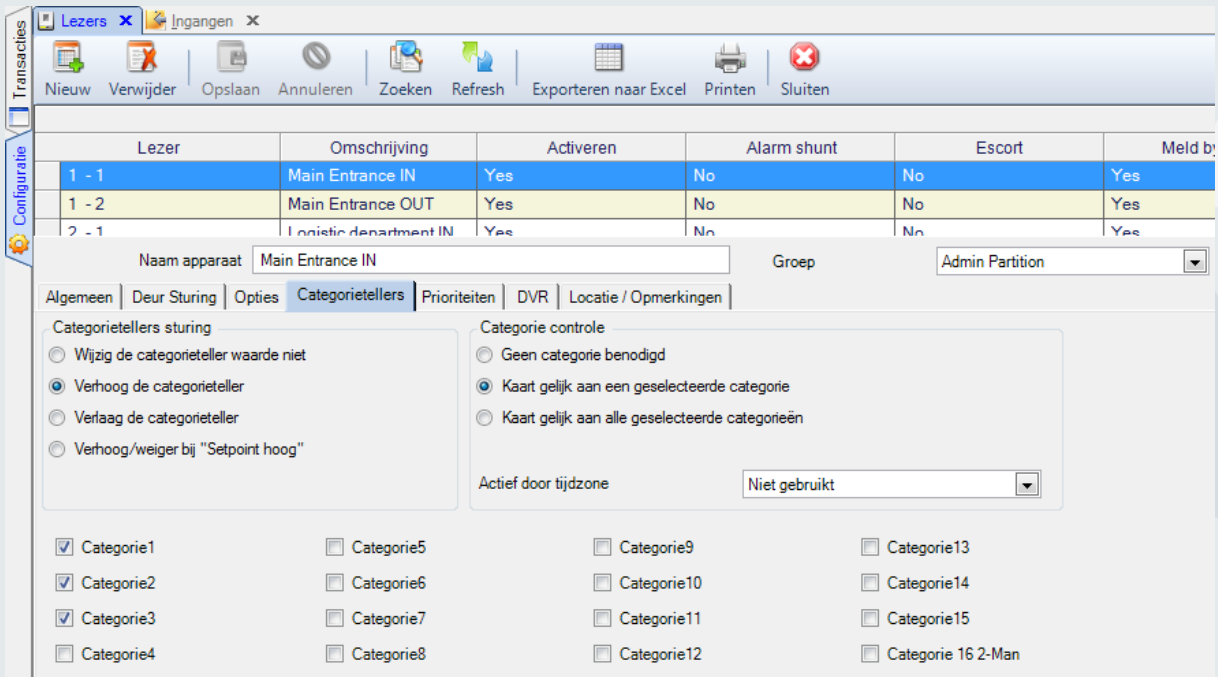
Transacties
Configuratie

Lezers ✕ Ingangen ✕

Nieuw Verwijder Opslaan Annuleren Zoeken Refresh Exporteren naar Excel Printen Sluiten

| Lezer | Omschrijving | Activeren | Alarm shunt | Escort | Meld by |
|---|---|---|---|---|---|
| 1 - 1 | Main Entrance IN | Yes | No | No | Yes |
| 1 - 2 | Main Entrance OUT | Yes | No | No | Yes |
| 2 - 1 | Logistic department IN | Yes | No | No | Yes |

Naam apparaat Main Entrance IN
Groep Admin Partition

Algemeen Deur Sturing Opties Categorietellers Prioriteiten DVR Locatie / Opmerkingen

Categorietellers sturing
Wijzig de categorieteller waarde niet
Verhoog de categorieteller
Verlaag de categorieteller
Verhoog/weiger bij "Setpoint hoog"

Categorie controle
Geen categorie benodigd
Kaart gelijk aan een geselecteerde categorie
Kaart gelijk aan alle geselecteerde categorieën

Actief door tijdzone Niet gebruikt

Categorie1
Categorie2
Categorie3
Categorie4
Categorie5
Categorie6
Categorie7
Categorie8
Categorie9
Categorie10
Categorie11
Categorie12
Categorie13
Categorie14
Categorie15
Categorie 16 2-Man